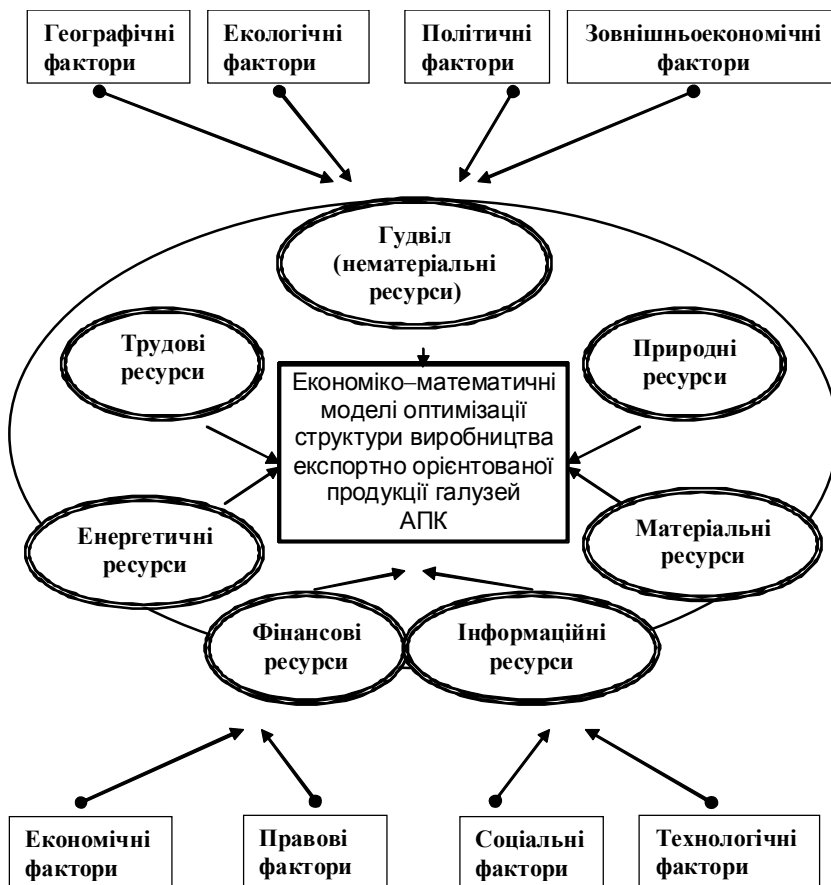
Географічні фактори

Екологічні фактори

Політичні фактори

Зовнішньоекономічні фактори

Гудвіл (нематеріальні ресурси)

Трудові ресурси

Природні ресурси

Економіко–математичні моделі оптимізації структури виробництва експортно орієнтованої продукції галузей АПК

Енергетичні ресурси

Матеріальні ресурси

Фінансові ресурси

Інформаційні ресурси

Економічні фактори

Правові фактори

Соціальні фактори

Технологічні фактори